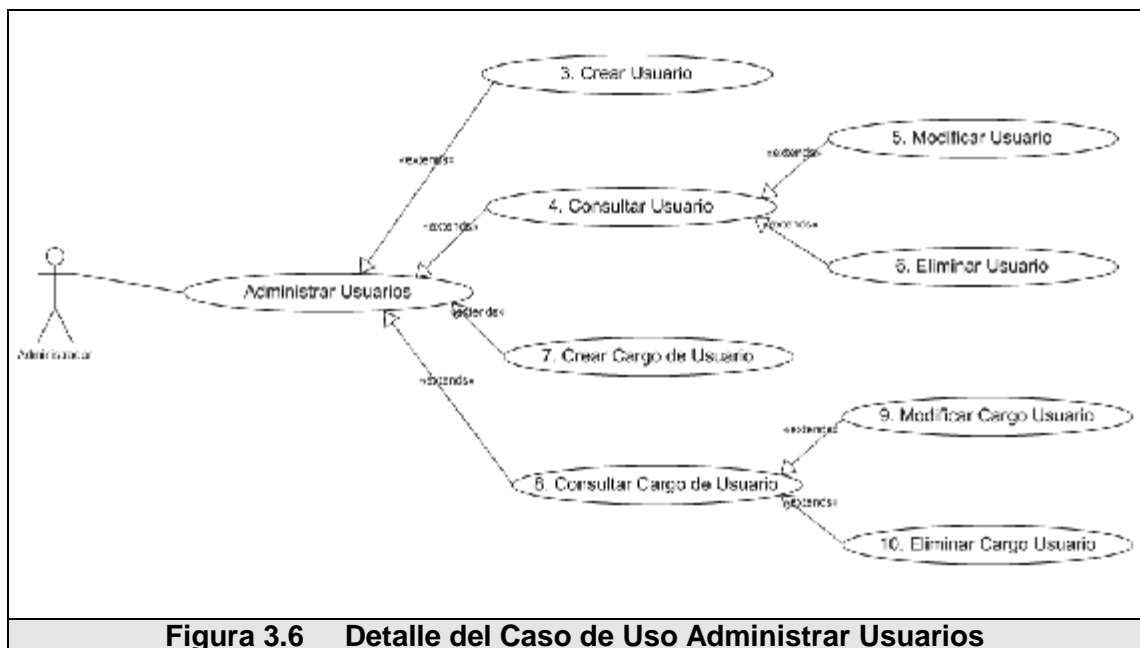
3. Crear Usuario

«extends»

5. Modificar Usuario

«extends»

4. Consultar Usuario

«extends»

«extends»

Administrador

Administrar Usuarios

6. Eliminar Usuario

«extends»

7. Crear Cargo de Usuario

«extends»

9. Modificar Cargo Usuario

«extends»

8. Consultar Cargo de Usuario

«extends»

10. Eliminar Cargo Usuario

Figura 3.6 Detalle del Caso de Uso Administrar Usuarios